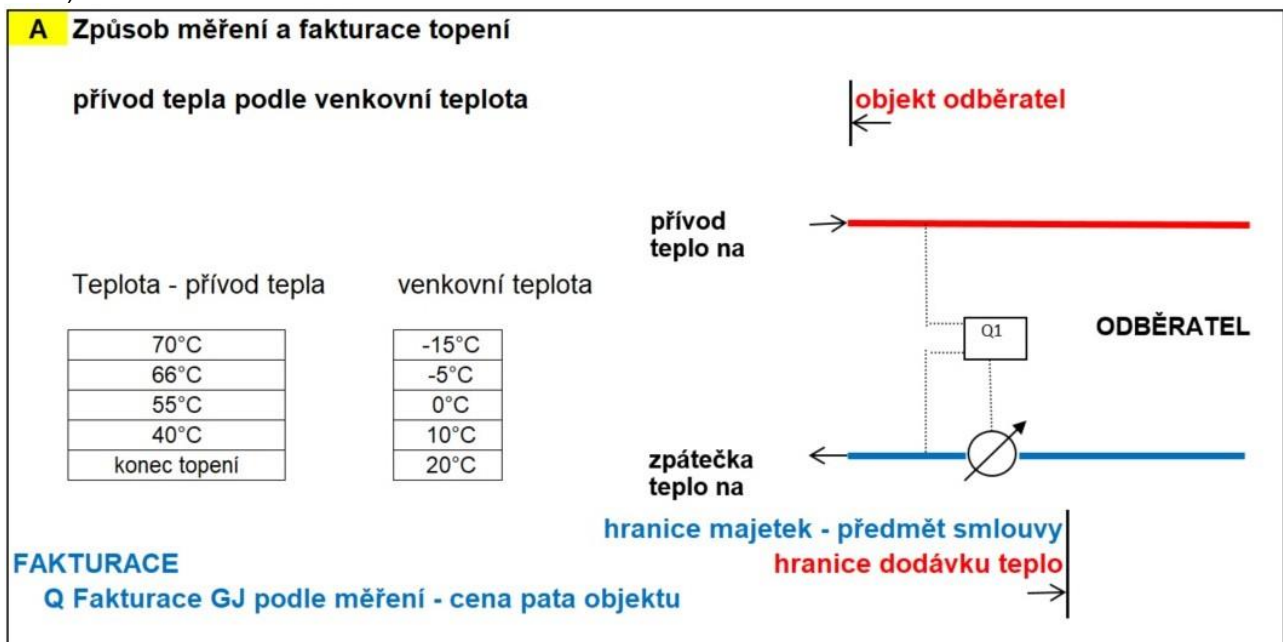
A Způsob měření a fakturace topení

přívod tepla podle venkovní teplota

objekt odběratel

přívod teplo na

Teplota - přívod tepla

| 70°C |
|---|
| 66°C |
| 55°C |
| 40°C |
| konec topení |

venkovní teplota

| -15°C |
|---|
| -5°C |
| 0°C |
| 10°C |
| 20°C |

Q1

ODBĚRATEL

zpátečka teplo na

hranice majetek - předmět smlouvy

hranice dodávku teplo

FAKTURACE

Q Fakturace GJ podle měření - cena pata objektu